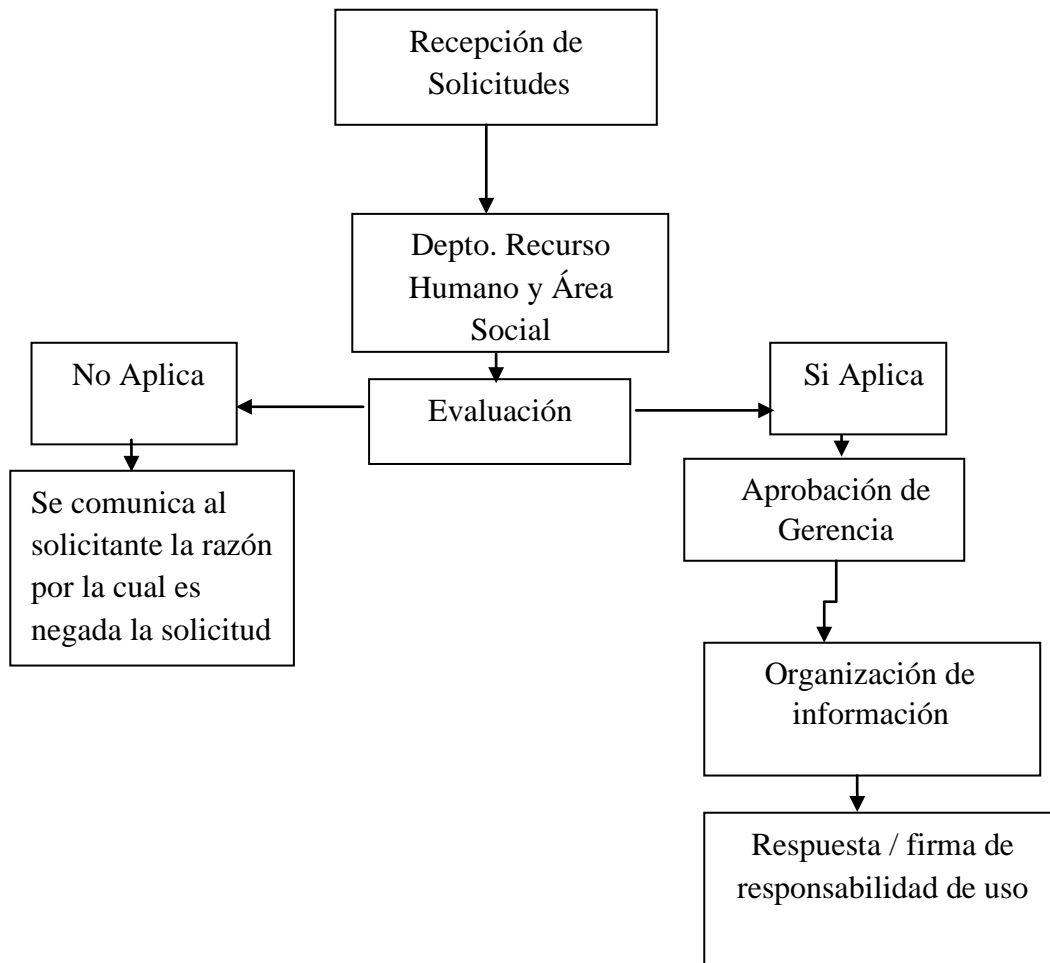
Recepción de Solicitudes

Depto. Recurso Humano y Área Social

Evaluación

No Aplica

Se comunica al solicitante la razón por la cual es negada la solicitud

Si Aplica

Aprobación de Gerencia

Organización de información

Respuesta / firma de responsabilidad de uso